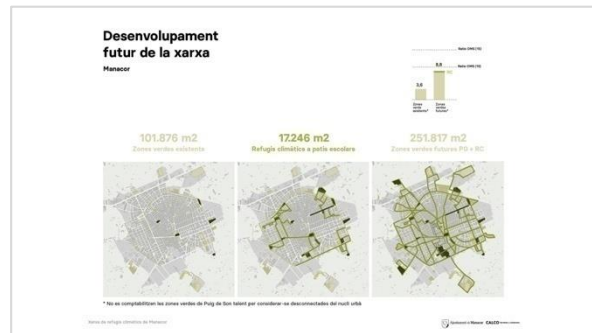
Desenvolupament futur de la xarxa

Manacor

Ratio OMS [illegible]

Ratio OMS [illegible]

3,6

9,5

Zones verdes existents

Zones verdes futures

101.876 m2

Zones verdes existents

17.246 m2

Refugis climàtics a patis escolars

251.817 m2

Zones verdes futures PD + RC

* No es comptabilitzen les zones verdes de Puig de Son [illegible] per considerar-se desconnectades del nucli urbà

Xarxa de refugis climàtics de Manacor

Ajuntament de Manacor CALCO